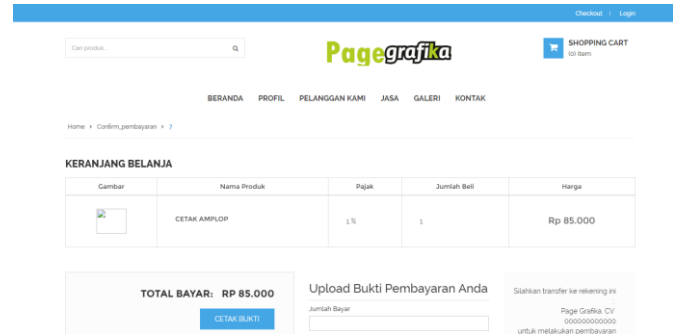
Checkout | Login

Cari produk...

Pagegrafika

SHOPPING CART
(0) Item

BERANDA PROFIL PELANGGAN KAMI JASA GALERI KONTAK

Home › Confirm_pembayaran › 7

KERANJANG BELANJA

| Gambar | Nama Produk | Pajak | Jumlah Beli | Harga |
|---|---|---|---|---|
| | CETAK AMPLOP | 1 % | 1 | Rp 85.000 |

TOTAL BAYAR: RP 85.000

CETAK BUKTI

Upload Bukti Pembayaran Anda

Jumlah Bayar

Silahkan transfer ke rekening ini

Page Grafika. CV
000000000000
untuk melakukan pembayaran